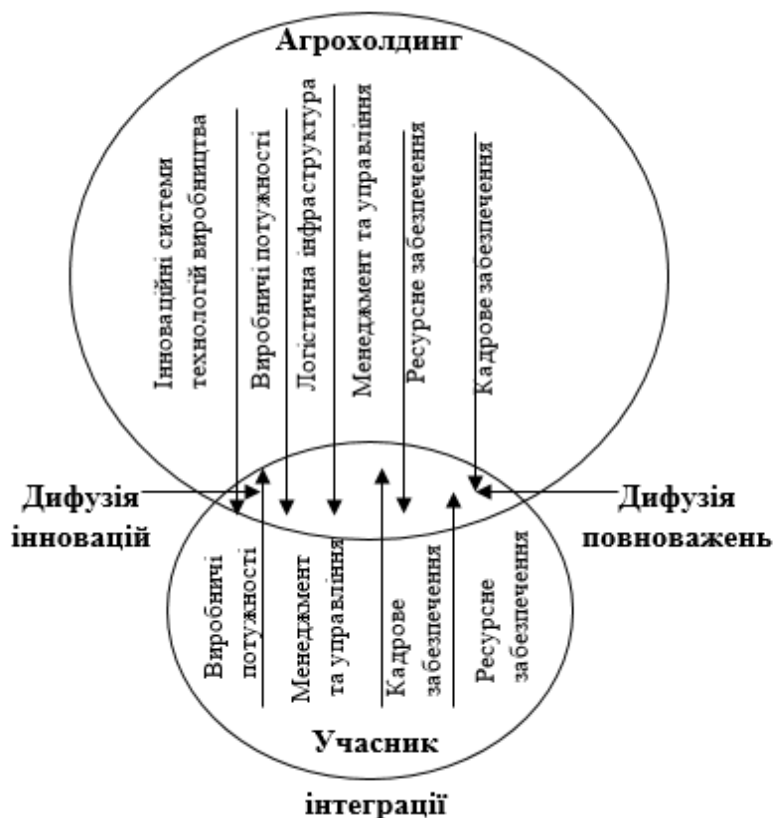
Агрохолдинг

Інноваційні системи технологій виробництва

Виробничі потужності

Логістична інфраструктура

Менеджмент та управління

Ресурсне забезпечення

Кадрове забезпечення

Дифузія інновацій

Дифузія повноважень

Виробничі потужності

Менеджмент та управління

Кадрове забезпечення

Ресурсне забезпечення

Учасник інтеграції